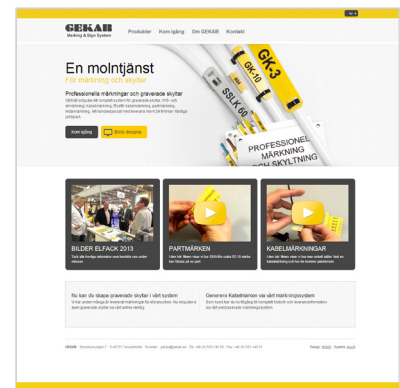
GEKAB
Marking & Sign System

Produkter Kom igång Om GEKAB Kontakt

En molntjänst
För märkning och skyltar

Professionella märkningar och graverade skyltar
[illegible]

Kom igång Bli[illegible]

GK-3
GK-10
SSLK 60
PROFESSIONELL MÄRKNING OCH SKYLTNING

BILDER ELFACK 2013
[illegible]

PARTMÄRKEN
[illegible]

KABELMÄRKNINGAR
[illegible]

Nu kan du skapa graverade skyltar i vårt system
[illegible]

Generera Kabelmärken via vårt märkningssystem
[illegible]

GEKAB · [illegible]